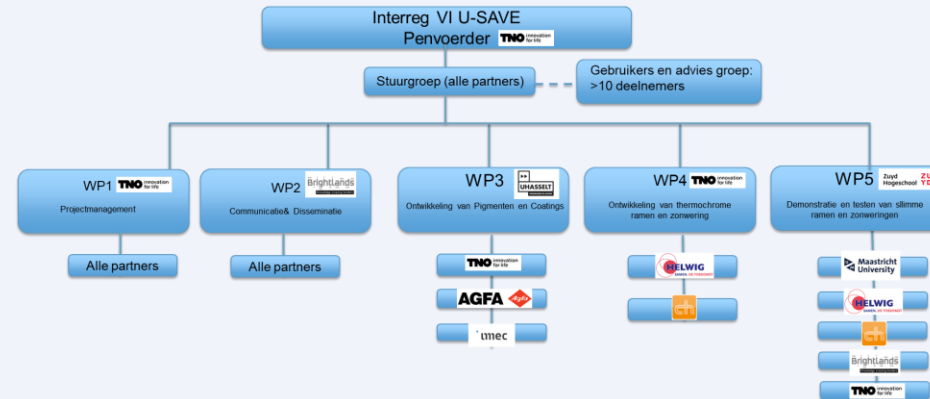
Interreg VI U-SAVE
Penvoerder TNO innovation for life

Stuurgroep (alle partners)

Gebruikers en advies groep: >10 deelnemers

WP1 TNO innovation for life
Projectmanagement

Alle partners

WP2 BrightLands
Communicatie& Disseminatie

Alle partners

WP3 UHASSELT
Ontwikkeling van Pigmenten en Coatings

TNO innovation for life

AGFA Agfa

imec

WP4 TNO innovation for life
Ontwikkeling van thermochrome ramen en zonwering

HELWIG

WP5 Zuyd Hogeschool ZU YD
Demonstratie en testen van slimme ramen en zonweringen

Maastricht University

HELWIG

BrightLands

TNO innovation for life